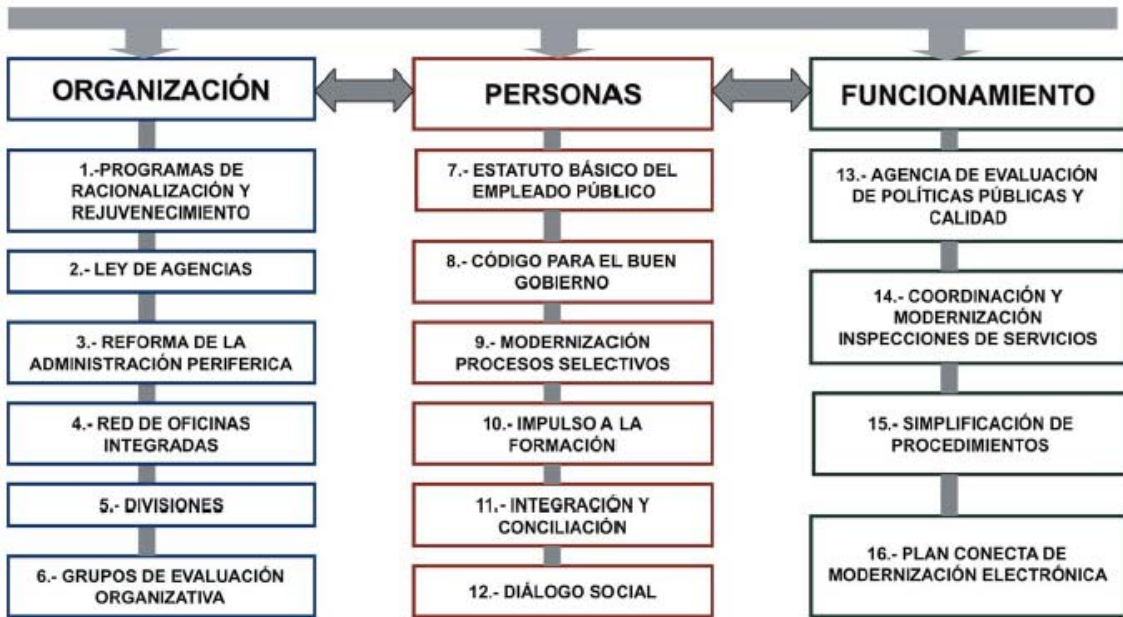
ORGANIZACIÓN

1.-PROGRAMAS DE RACIONALIZACIÓN Y REJUVENECIMIENTO

2.- LEY DE AGENCIAS

3.- REFORMA DE LA ADMINISTRACIÓN PERIFERICA

4.- RED DE OFICINAS INTEGRADAS

5.- DIVISIONES

6.- GRUPOS DE EVALUACIÓN ORGANIZATIVA

PERSONAS

7.- ESTATUTO BÁSICO DEL EMPLEADO PÚBLICO

8.- CÓDIGO PARA EL BUEN GOBIERNO

9.- MODERNIZACIÓN PROCESOS SELECTIVOS

10.- IMPULSO A LA FORMACIÓN

11.- INTEGRACIÓN Y CONCILIACIÓN

12.- DIÁLOGO SOCIAL

FUNCIONAMIENTO

13.- AGENCIA DE EVALUACIÓN DE POLÍTICAS PÚBLICAS Y CALIDAD

14.- COORDINACIÓN Y MODERNIZACIÓN INSPECCIONES DE SERVICIOS

15.- SIMPLIFICACIÓN DE PROCEDIMIENTOS

16.- PLAN CONECTA DE MODERNIZACIÓN ELECTRÓNICA